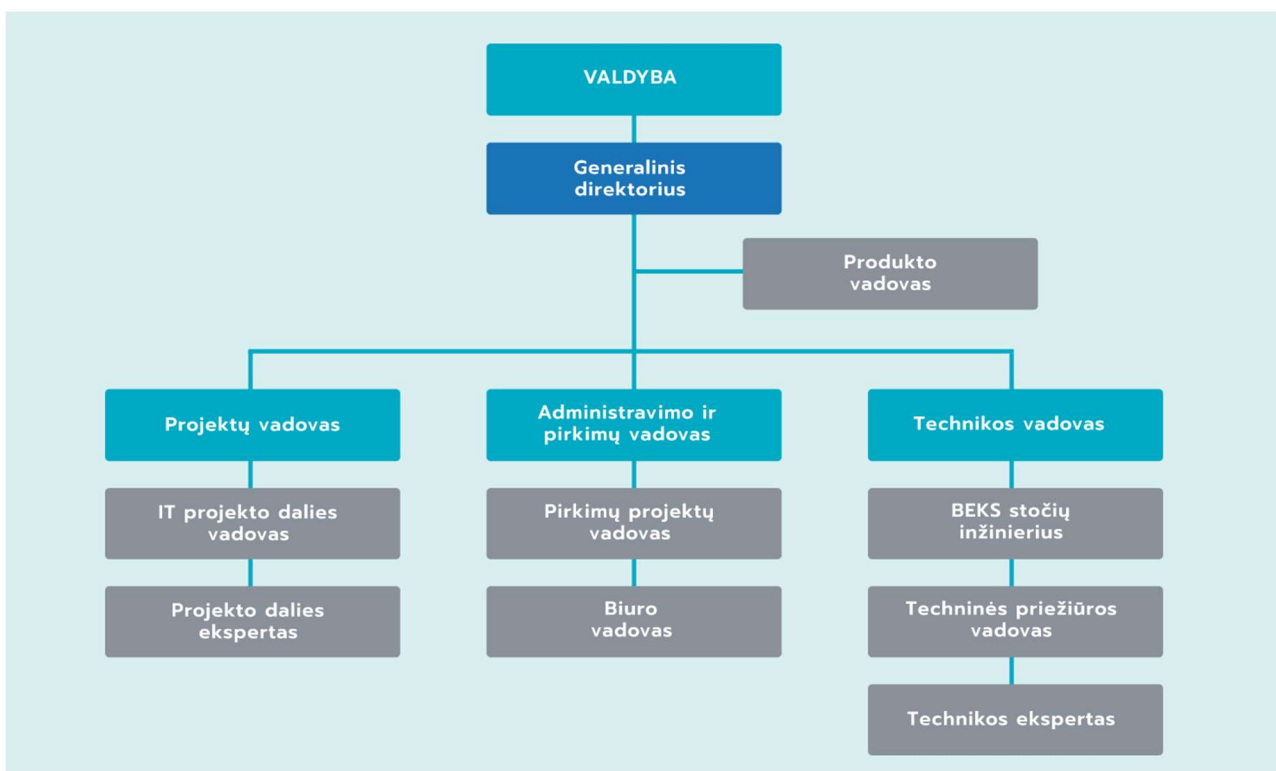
VALDYBA

Generalinis direktorius

Produkto vadovas

Projektų vadovas

IT projekto dalies vadovas

Projekto dalies ekspertas

Administravimo ir pirkimų vadovas

Pirkimų projektų vadovas

Biuro vadovas

Technikos vadovas

BEKS stočių inžinierius

Techninės priežiūros vadovas

Technikos ekspertas